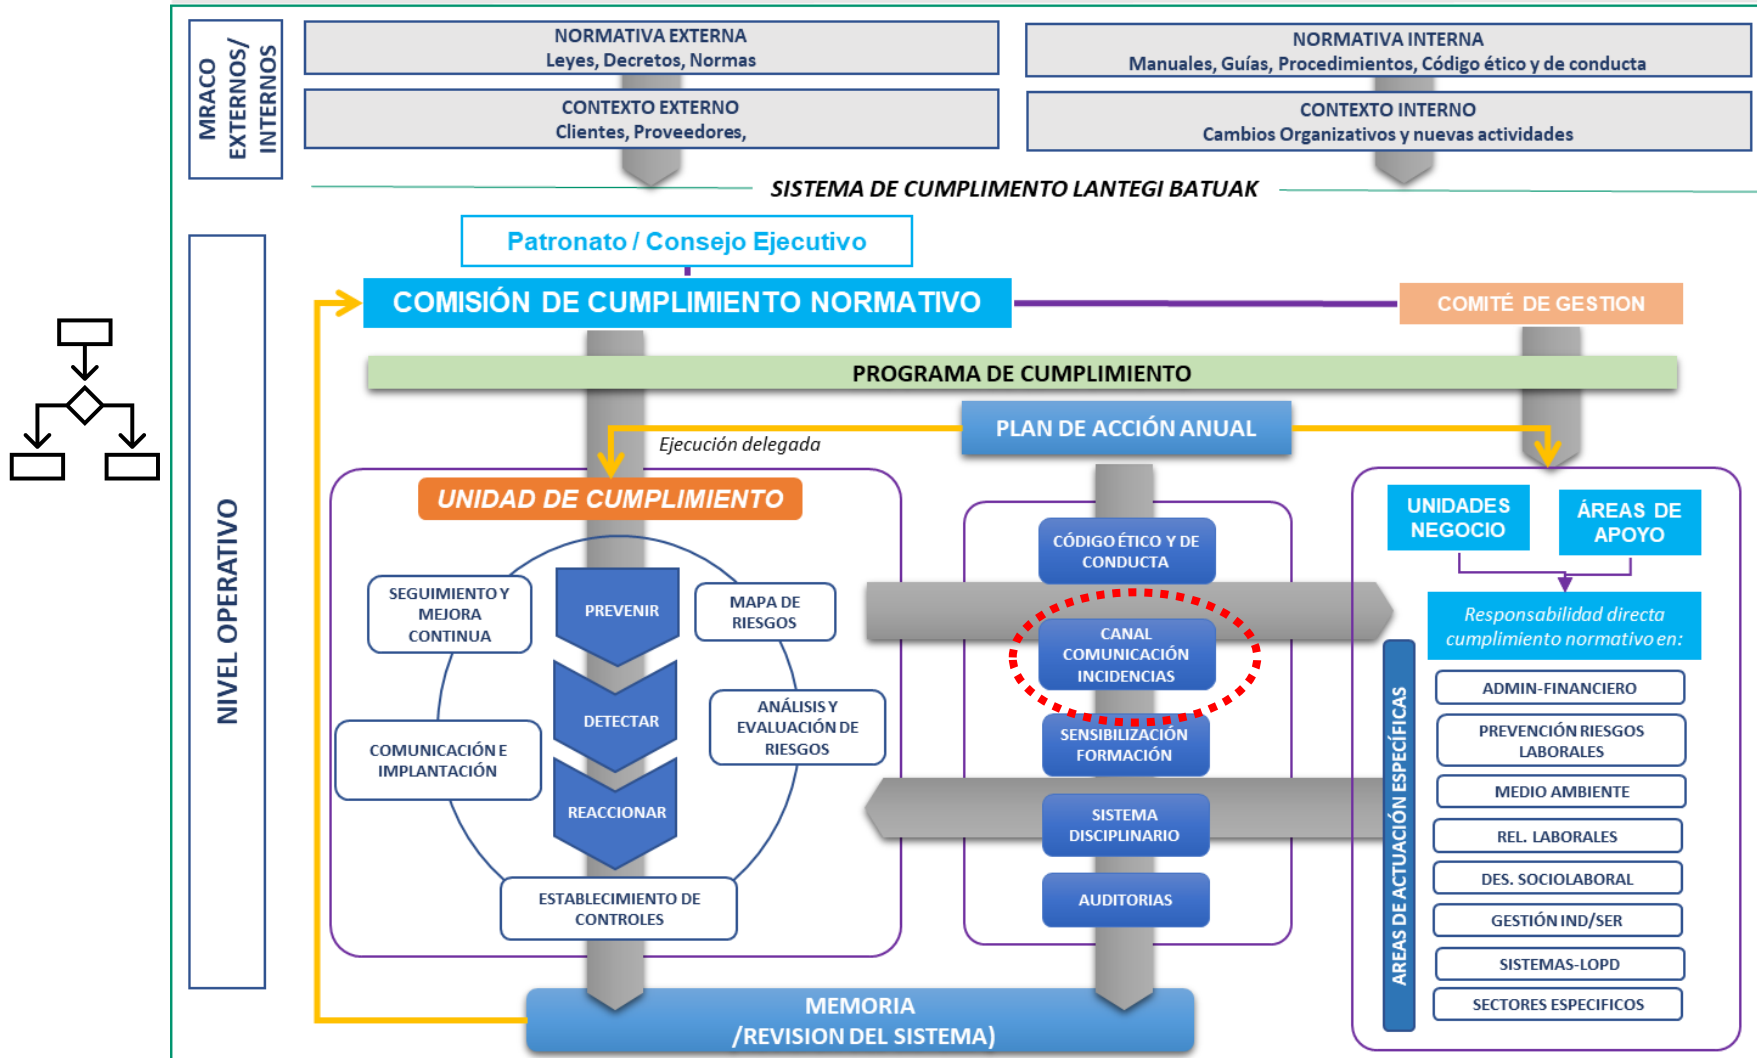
MRACO EXTERNOS/ INTERNOS

NORMATIVA EXTERNA
Leyes, Decretos, Normas

NORMATIVA INTERNA
Manuales, Guías, Procedimientos, Código ético y de conducta

CONTEXTO EXTERNO
Clientes, Proveedores,

CONTEXTO INTERNO
Cambios Organizativos y nuevas actividades

SISTEMA DE CUMPLIMENTO LANTEGI BATUAK

NIVEL OPERATIVO

Patronato / Consejo Ejecutivo

COMISIÓN DE CUMPLIMIENTO NORMATIVO

COMITÉ DE GESTION

PROGRAMA DE CUMPLIMIENTO

PLAN DE ACCIÓN ANUAL

Ejecución delegada

UNIDAD DE CUMPLIMIENTO

SEGUIMIENTO Y MEJORA CONTINUA

PREVENIR

MAPA DE RIESGOS

DETECTAR

ANÁLISIS Y EVALUACIÓN DE RIESGOS

COMUNICACIÓN E IMPLANTACIÓN

REACCIONAR

ESTABLECIMIENTO DE CONTROLES

CÓDIGO ÉTICO Y DE CONDUCTA

CANAL COMUNICACIÓN INCIDENCIAS

SENSIBILIZACIÓN FORMACIÓN

SISTEMA DISCIPLINARIO

AUDITORIAS

UNIDADES NEGOCIO

ÁREAS DE APOYO

Responsabilidad directa cumplimiento normativo en:

AREAS DE ACTUACIÓN ESPECÍFICAS

ADMIN-FINANCIERO

PREVENCIÓN RIESGOS LABORALES

MEDIO AMBIENTE

REL. LABORALES

DES. SOCIOLABORAL

GESTIÓN IND/SER

SISTEMAS-LOPD

SECTORES ESPECIFICOS

MEMORIA
/REVISION DEL SISTEMA)